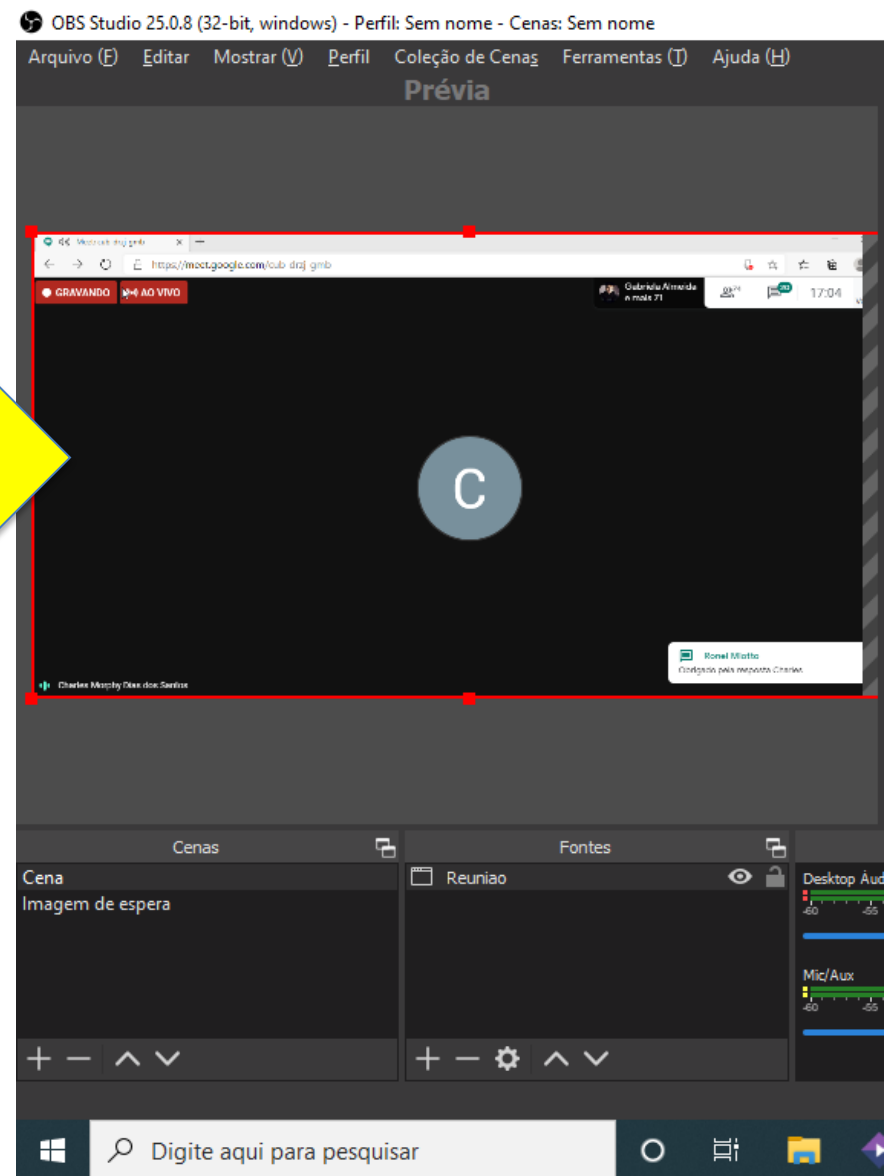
OBS Studio 25.0.8 (32-bit, windows) - Perfil: Sem nome - Cenas: Sem nome

Arquivo (F) Editar Mostrar (V) Perfil Coleção de Cenas Ferramentas (T) Ajuda (H)

Prévia

Meet: cub-drqj-gmb

https://meet.google.com/cub-drqj-gmb

GRAVANDO AO VIVO

Gabriela Almeida e mais 71

17:04

C

Ronel Miotto
Obrigado pela resposta Charles.

Charles Morphy Dias dos Santos

Cenas

Cena
Imagem de espera

Fontes

Reuniao

Desktop Áud

-60 -55

Mic/Aux

-60 -55

Digite aqui para pesquisar